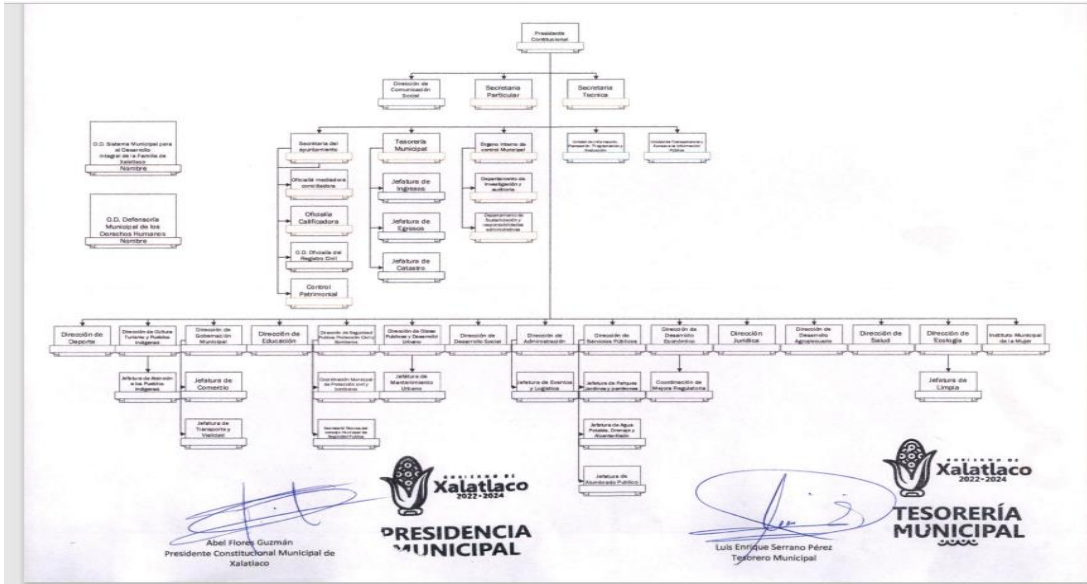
Presidente Constitucional

Dirección de Comunicación Social

Secretaria Particular

Secretaria Tecnica

O.D. Sistema Municipal para el Desarrollo Integral de la Familia de Xalatlaco
Nombre

O.D. Defensoría Municipal de los Derechos Humanos
Nombre

Secretaria del ayuntamiento

Oficialía mediadora conciliadora

Oficialía Calificadora

O.D. Oficialía del Registro Civil

Control Patrimonial

Tesorería Municipal

Jefatura de Ingresos

Jefatura de Egresos

Jefatura de Catastro

Órgano interno de control Municipal

Departamento de Investigación y auditoría

Departamento de Substanciación y responsabilidades administrativas

Unidad de Información, Planeación, Programación y Evaluación

Unidad de Transparencia y Acceso a la Información Pública

Dirección de Deporte

Dirección de Cultura Turismo y Pueblos Indígenas

Jefatura de Atención a los Pueblos Indígenas

Dirección de Gobernación Municipal

Jefatura de Comercio

Jefatura de Transporte y Vialidad

Dirección de Educación

Dirección de Seguridad Pública Protección Civil y Bomberos

Coordinación Municipal de Protección civil y bomberos

Secretario Técnico del consejo Municipal de Seguridad Pública

Dirección de Obras Públicas y Desarrollo Urbano

Jefatura de Mantenimiento Urbano

Dirección de Desarrollo Social

Dirección de Administración

Jefatura de Eventos y Logística

Dirección de Servicios Públicos

Jefatura de Parques Jardines y panteones

Jefatura de Agua Potable, Drenaje y Alcantarillado

Jefatura de Alumbrado Público

Dirección de Desarrollo Económico

Coordinación de Mejora Regulatoria

Dirección Jurídica

Dirección de Desarrollo Agropecuario

Dirección de Salud

Dirección de Ecología

Jefatura de Limpia

Instituto Municipal de la Mujer

GOBIERNO DE Xalatlaco 2022-2024
PRESIDENCIA MUNICIPAL

Abel Flores Guzmán
Presidente Constitucional Municipal de Xalatlaco

GOBIERNO DE Xalatlaco 2022-2024
TESORERÍA MUNICIPAL

Luis Enrique Serrano Pérez
Tesorero Municipal